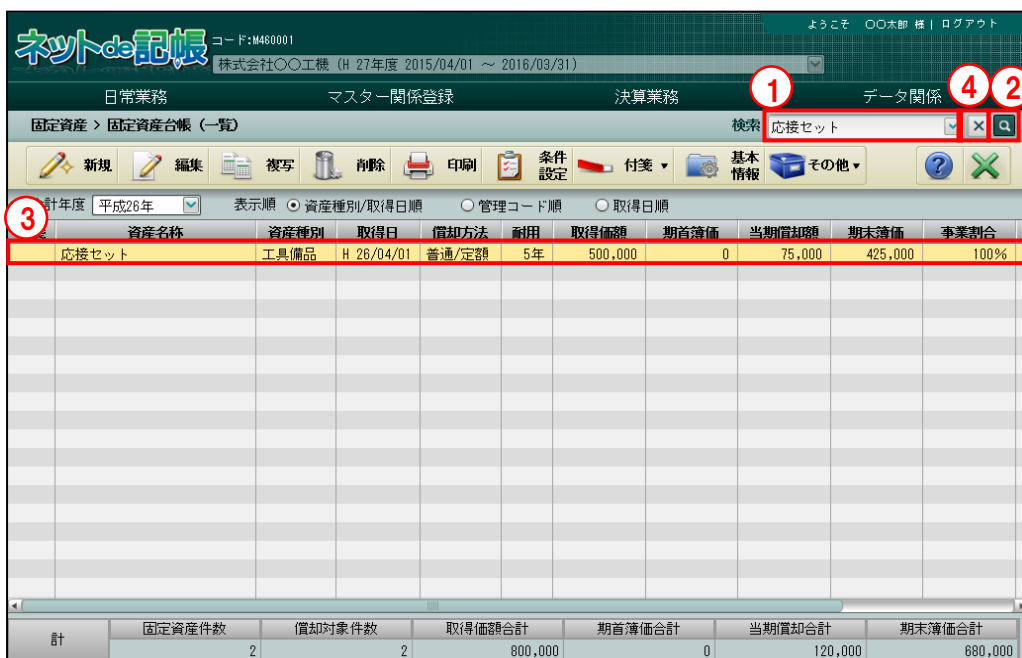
ネットde記帳 コード:M460001
株式会社〇〇工機 (H 27年度 2015/04/01 ～ 2016/03/31)

ようこそ 〇〇太郎 様 | ログアウト

日常業務 マスター関係登録 決算業務 データ関係

固定資産 > 固定資産台帳 (一覧)

検索 応接セット

① ② ③ ④

新規 編集 複写 削除 印刷 条件設定 付箋 基本情報 その他

計年度 平成26年 表示順 資産種別/取得日順 管理コード順 取得日順

| | 資産名称 | 資産種別 | 取得日 | 償却方法 | 耐用 | 取得価額 | 期首簿価 | 当期償却額 | 期末簿価 | 事業割合 |
|---|---|---|---|---|---|---|---|---|---|---|
| | 応接セット | 工具備品 | H 26/04/01 | 普通/定額 | 5年 | 500,000 | 0 | 75,000 | 425,000 | 100% |

| 計 | 固定資産件数 | 償却対象件数 | 取得価額合計 | 期首簿価合計 | 当期償却合計 | 期末簿価合計 |
|---|---|---|---|---|---|---|
| | 2 | 2 | 800,000 | 0 | 120,000 | 680,000 |